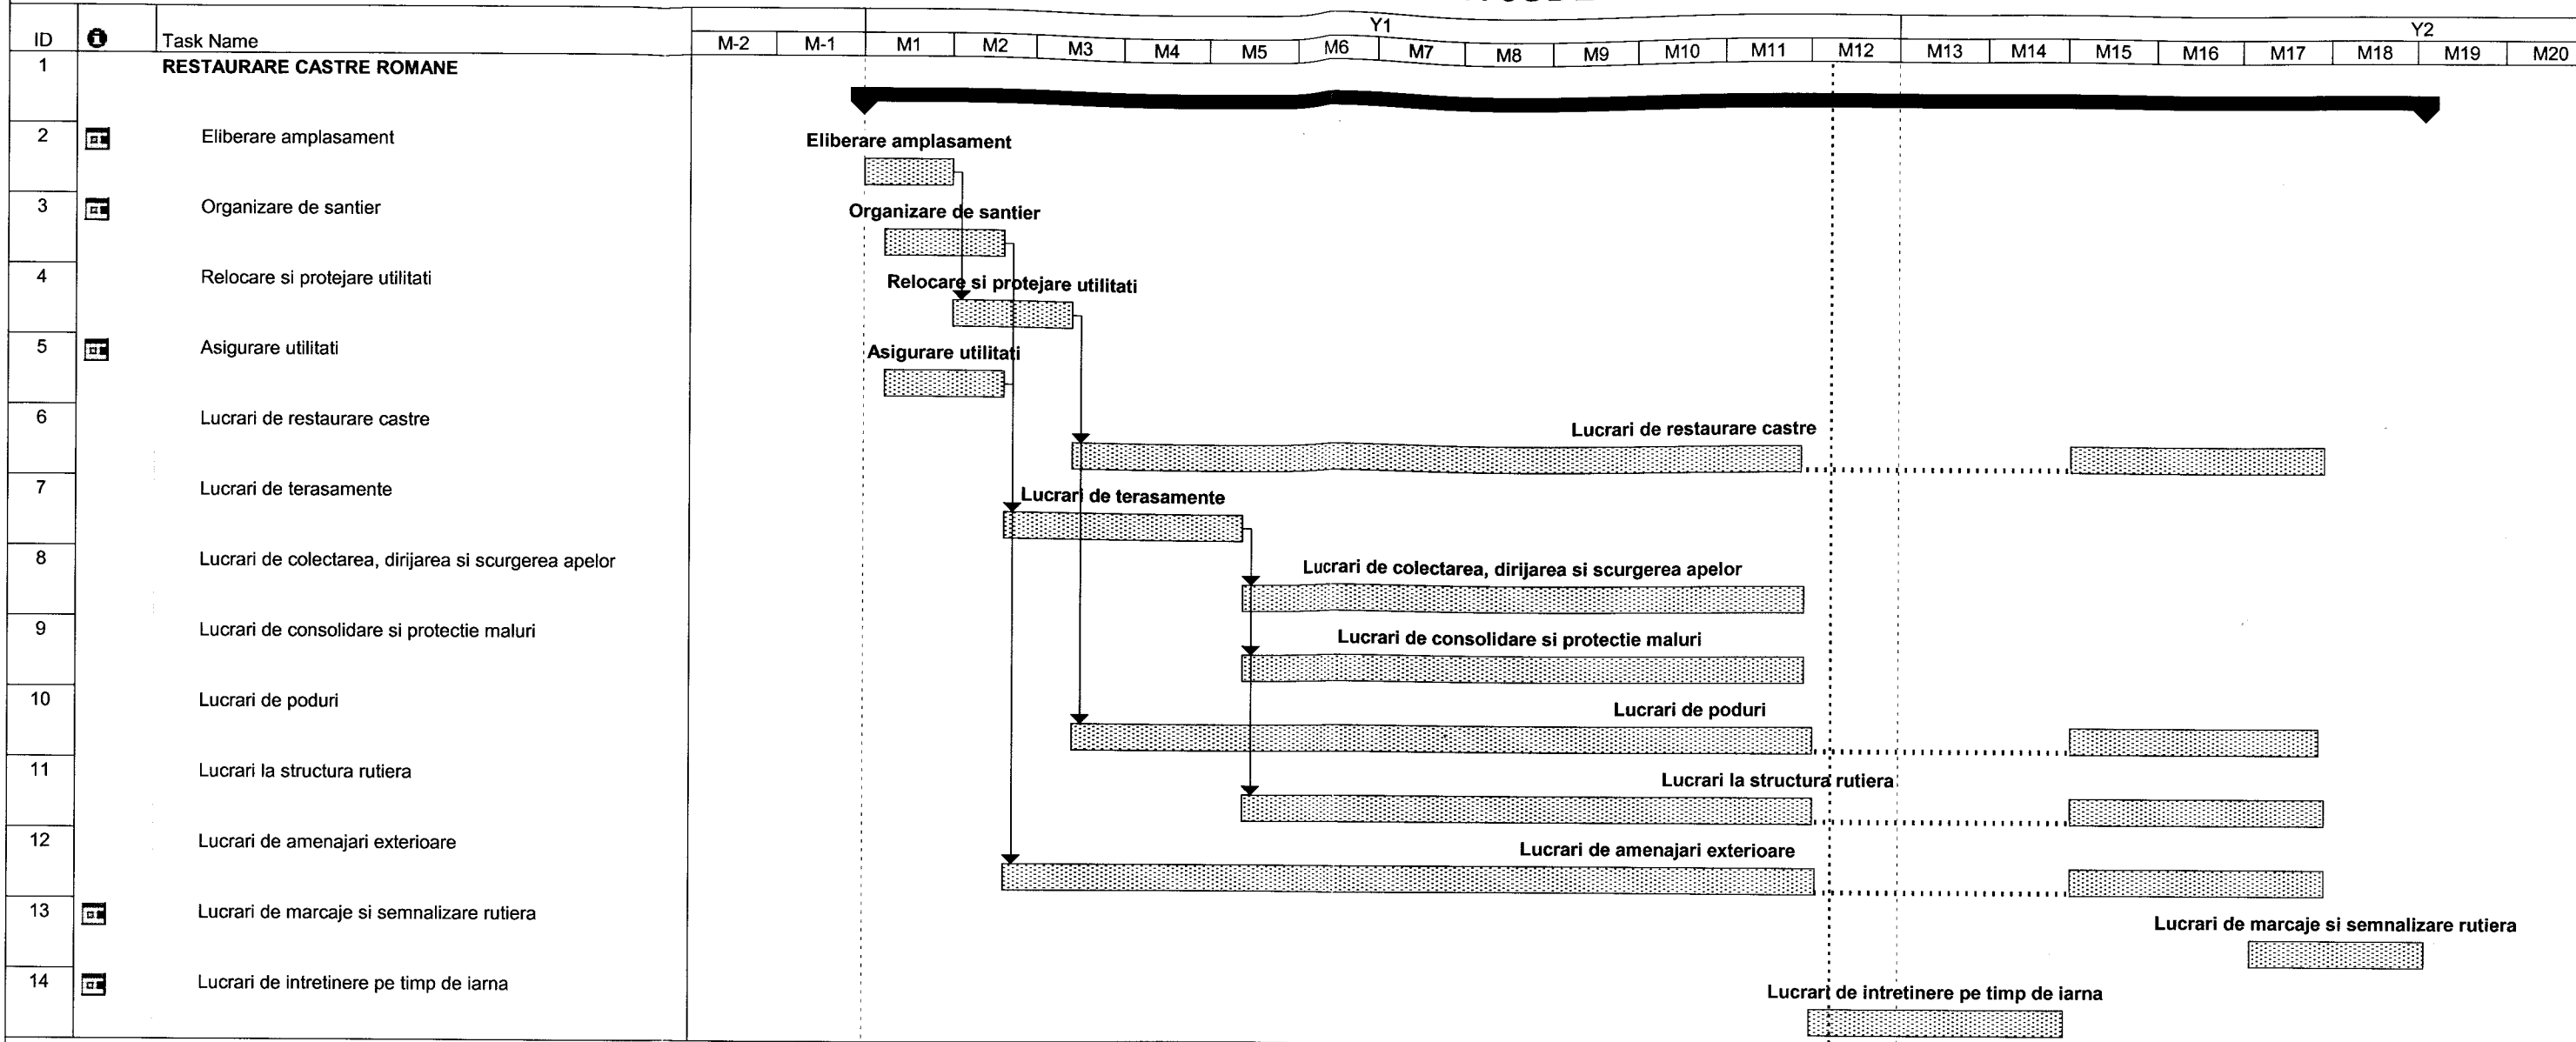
| ID | | Task Name |
|---|---|---|
| 1 | | RESTAURARE CASTRE ROMANE |
| 2 | | Eliberare amplasament |
| 3 | | Organizare de santier |
| 4 | | Relocare si protejare utilitati |
| 5 | | Asigurare utilitati |
| 6 | | Lucrari de restaurare castre |
| 7 | | Lucrari de terasamente |
| 8 | | Lucrari de colectarea, dirijarea si scurgerea apelor |
| 9 | | Lucrari de consolidare si protectie maluri |
| 10 | | Lucrari de poduri |
| 11 | | Lucrari la structura rutiera |
| 12 | | Lucrari de amenajari exterioare |
| 13 | | Lucrari de marcaje si semnalizare rutiera |
| 14 | | Lucrari de intretinere pe timp de iarna |

Y1 Y2
M-2 M-1 M1 M2 M3 M4 M5 M6 M7 M8 M9 M10 M11 M12 M13 M14 M15 M16 M17 M18 M19 M20

Eliberare amplasament
Organizare de santier
Relocare si protejare utilitati
Asigurare utilitati
Lucrari de restaurare castre
Lucrari de terasamente
Lucrari de colectarea, dirijarea si scurgerea apelor
Lucrari de consolidare si protectie maluri
Lucrari de poduri
Lucrari la structura rutiera
Lucrari de amenajari exterioare
Lucrari de marcaje si semnalizare rutiera
Lucrari de intretinere pe timp de iarna